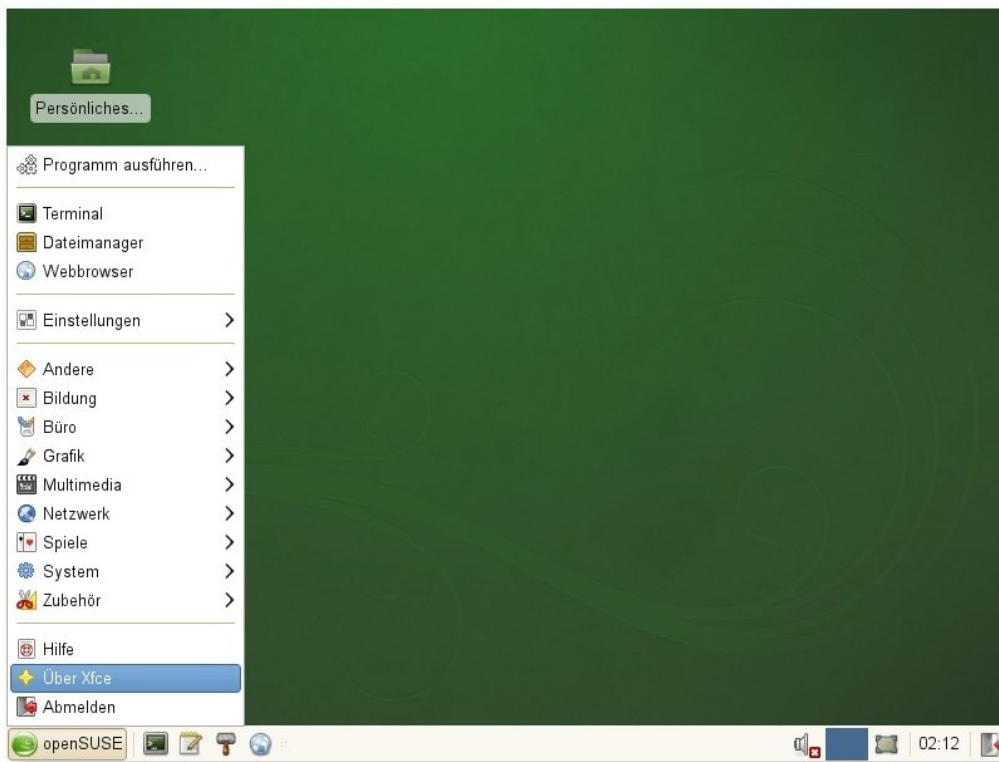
Persönliches...

Programm ausführen...

Terminal
Dateimanager
Webbrowser

Einstellungen

Andere
Bildung
Büro
Grafik
Multimedia
Netzwerk
Spiele
System
Zubehör

Hilfe
Über Xfce
Abmelden

openSUSE

02:12